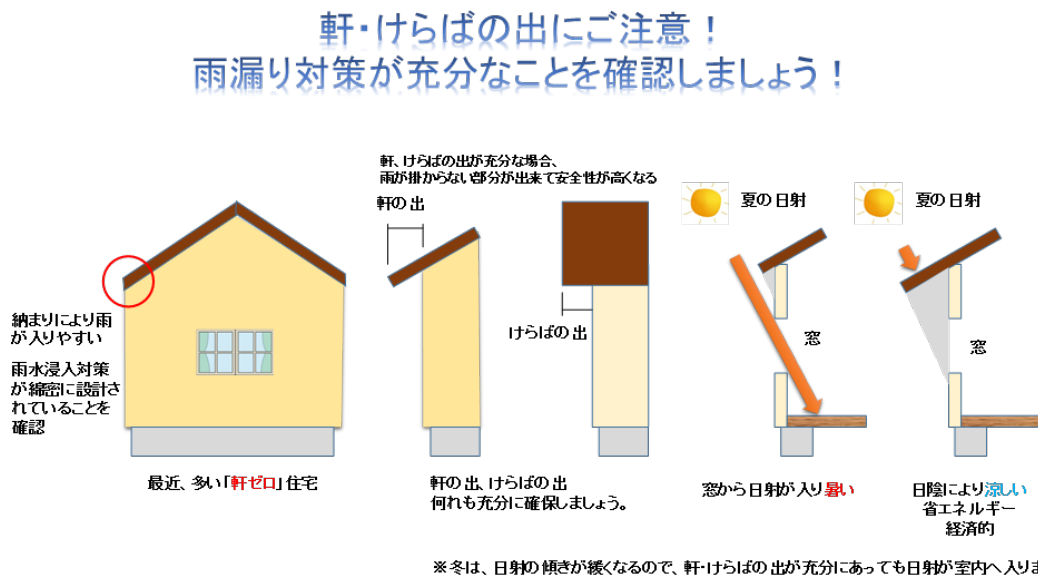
軒・けらばの出にご注意！
雨漏り対策が充分なことを確認しましょう！

軒、けらばの出が充分な場合、
雨が掛からない部分が出来て安全性が高くなる

軒の出

けらばの出

夏の日射

夏の日射

窓

窓

納まりにより雨が入りやすい

雨水浸入対策が綿密に設計されていることを確認

最近、多い「軒ゼロ」住宅

軒の出、けらばの出
何れも充分に確保しましょう。

窓から日射が入り暑い

日陰により涼しい
省エネルギー
経済的

※冬は、日射の傾きが緩くなるので、軒・けらばの出が充分にあっても日射が室内へ入りま